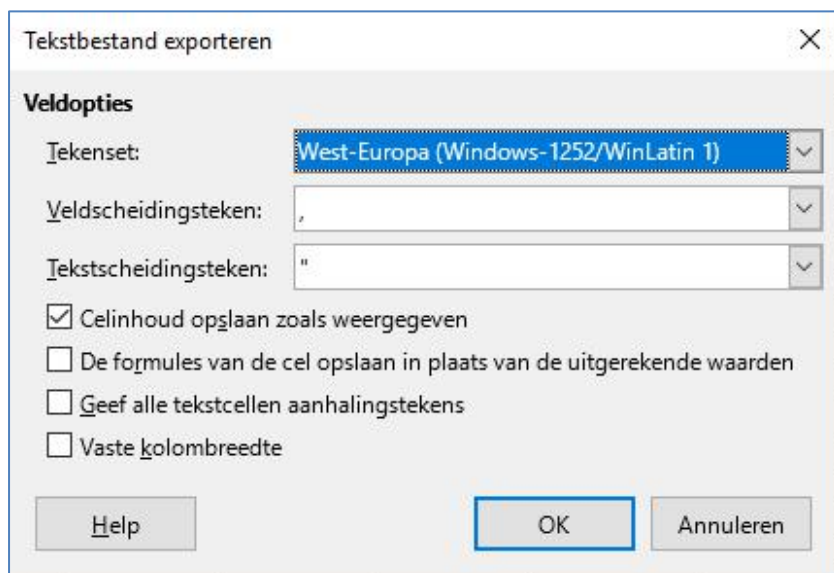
Tekstbestand exporteren

×

Veldopties

Tekenset: West-Europa (Windows-1252/WinLatin 1)

Veldscheidingsteken: ,

Tekstscheidingsteken: "

Celinhoud opslaan zoals weergegeven

De formules van de cel opslaan in plaats van de uitgerekende waarden

Geef alle tekstcellen aanhalingstekens

Vaste kolombreedte

Help

OK

Annuleren